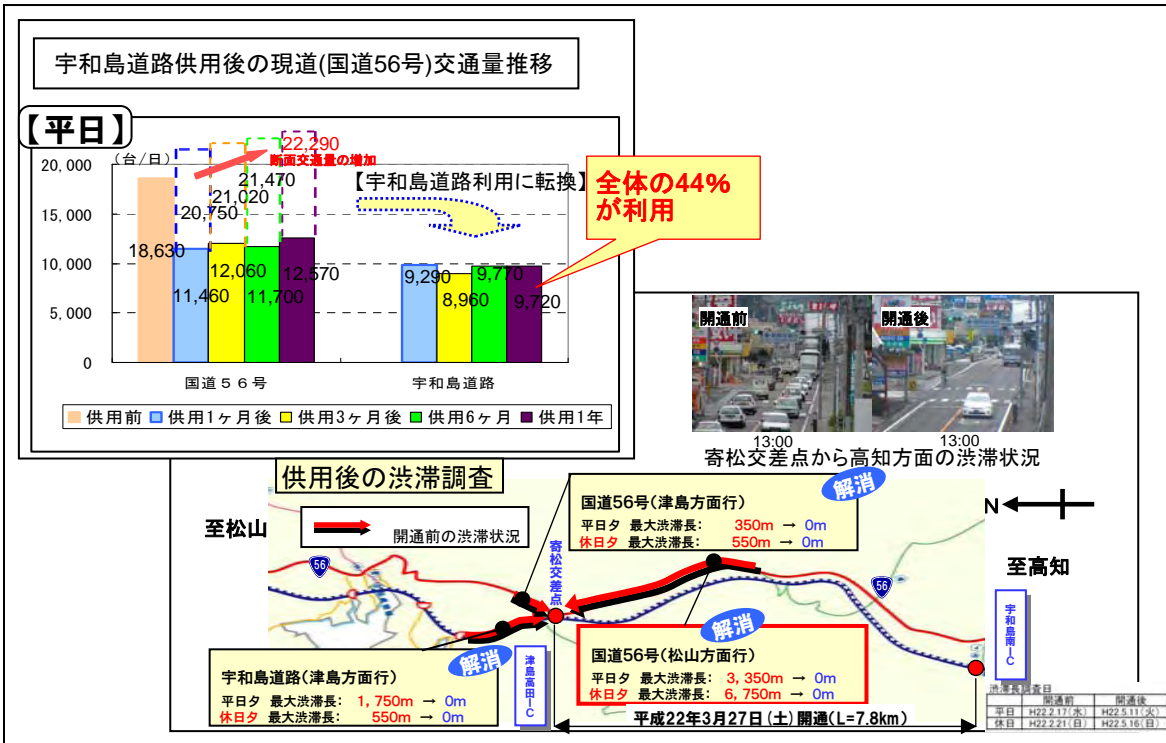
宇和島道路供用後の現道(国道56号)交通量推移

【平日】

（台／日）

20,000
15,000
10,000
5,000
0

22,290
断面交通量の増加
21,470
21,020
20,750
【宇和島道路利用に転換】
全体の44%が利用

18,630
11,460
12,060
11,700
12,570
9,290
8,960
9,770
9,720

国道５６号
宇和島道路

供用前
供用1ヶ月後
供用3ヶ月後
供用6ヶ月
供用1年

開通前
開通後
13:00
13:00
寄松交差点から高知方面の渋滞状況

供用後の渋滞調査

至松山
開通前の渋滞状況
寄松交差点
56
56
解消
国道56号(津島方面行)
平日夕 最大渋滞長: 350m → 0m
休日夕 最大渋滞長: 550m → 0m
N
至高知
宇和島南IC
解消
国道56号(松山方面行)
平日夕 最大渋滞長: 3, 350m → 0m
休日夕 最大渋滞長: 6, 750m → 0m
解消
宇和島道路(津島方面行)
平日夕 最大渋滞長: 1, 750m → 0m
休日夕 最大渋滞長: 550m → 0m
津島高田IC
平成22年3月27日(土)開通(L=7.8km)

渋滞長調査日
| | 開通前 | 開通後 |
|---|---|---|
| 平日 | H22.2.17(水) | H22.5.11(火) |
| 休日 | H22.2.21(日) | H22.5.16(日) |